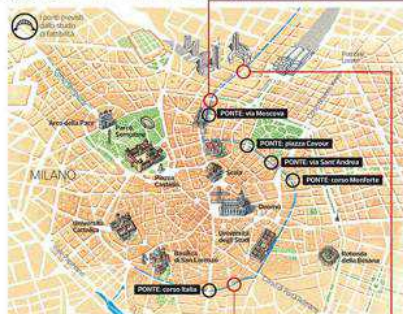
I ponti previsti dallo studio di fattibilità

Arco della Pace

Parco Sempione

Piazza Castello

MILANO

Scala

Duomo

Università Cattolica

Basilica di Sant'Eustorgio

Università degli Studi

Rotonda della Besana

PONTE: via Moscova

PONTE: piazza Cavour

PONTE: via Sant'Andrea

PONTE: corso Monforte

PONTE: corso Italia

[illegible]